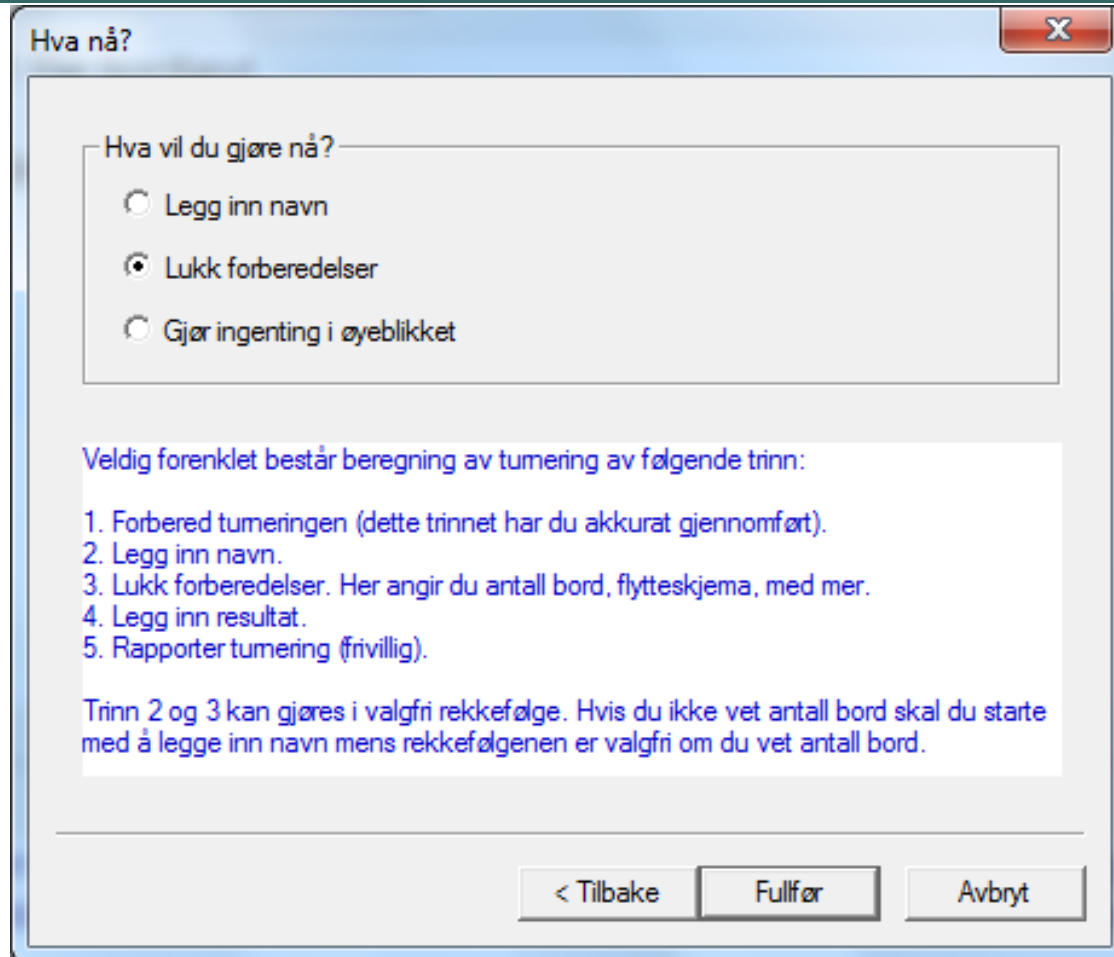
Hva nå?

Hva vil du gjøre nå?

Legg inn navn

Lukk forberedelser

Gjør ingenting i øyeblikket

Veldig forenklet består beregning av turnering av følgende trinn:

1. Forbered turneringen (dette trinnet har du akkurat gjennomført).
2. Legg inn navn.
3. Lukk forberedelser. Her angir du antall bord, flytteskjema, med mer.
4. Legg inn resultat.
5. Rapporter turnering (frivillig).

Trinn 2 og 3 kan gjøres i valgfri rekkefølge. Hvis du ikke vet antall bord skal du starte med å legge inn navn mens rekkefølgenen er valgfri om du vet antall bord.

< Tilbake

Fullfør

Avbryt